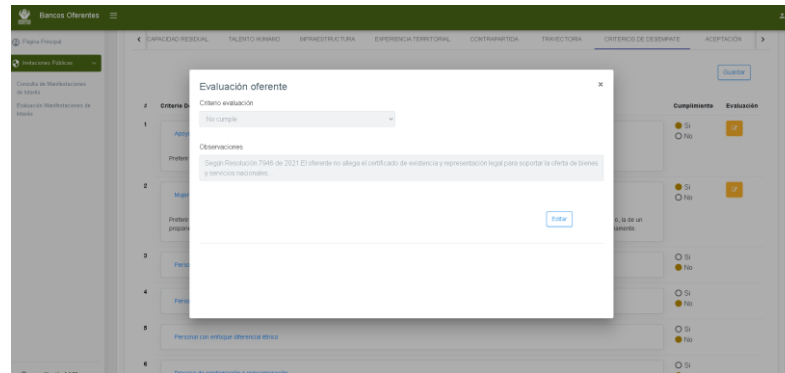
Bancos Oferentes

Página Principal

Invitaciones Públicas

Consulta de Manifestaciones de Interés

Evaluación Manifestaciones de Interés

CAPACIDAD RESIDUAL TALENTO HUMANO INFRAESTRUCTURA EXPERIENCIA TERRITORIAL CONTRAPARTIDA TRAYECTORIA CRITERIOS DE DESEMPATE ACEPTACIÓN

Guardar

| # | Criterio D | Cumplimiento | Evaluación |
|---|---|---|---|
| 1 | Apoyo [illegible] Prefer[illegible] | Si No | |
| 2 | Mujer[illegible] Prefer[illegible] propon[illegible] ...o, la de un ...amento. | Si No | |
| 3 | Person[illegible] | Si No | |
| 4 | Perso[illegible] | Si No | |
| 5 | Personal con enfoque diferencial étnico | Si No | |
| 6 | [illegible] | Si | |

Evaluación oferente

×

Criterio evaluación

No cumple

Observaciones

Según Resolución 7946 de 2021 El oferente no allego el certificado de existencia y representación legal para soportar la oferta de bienes y servicios nacionales.

Editar